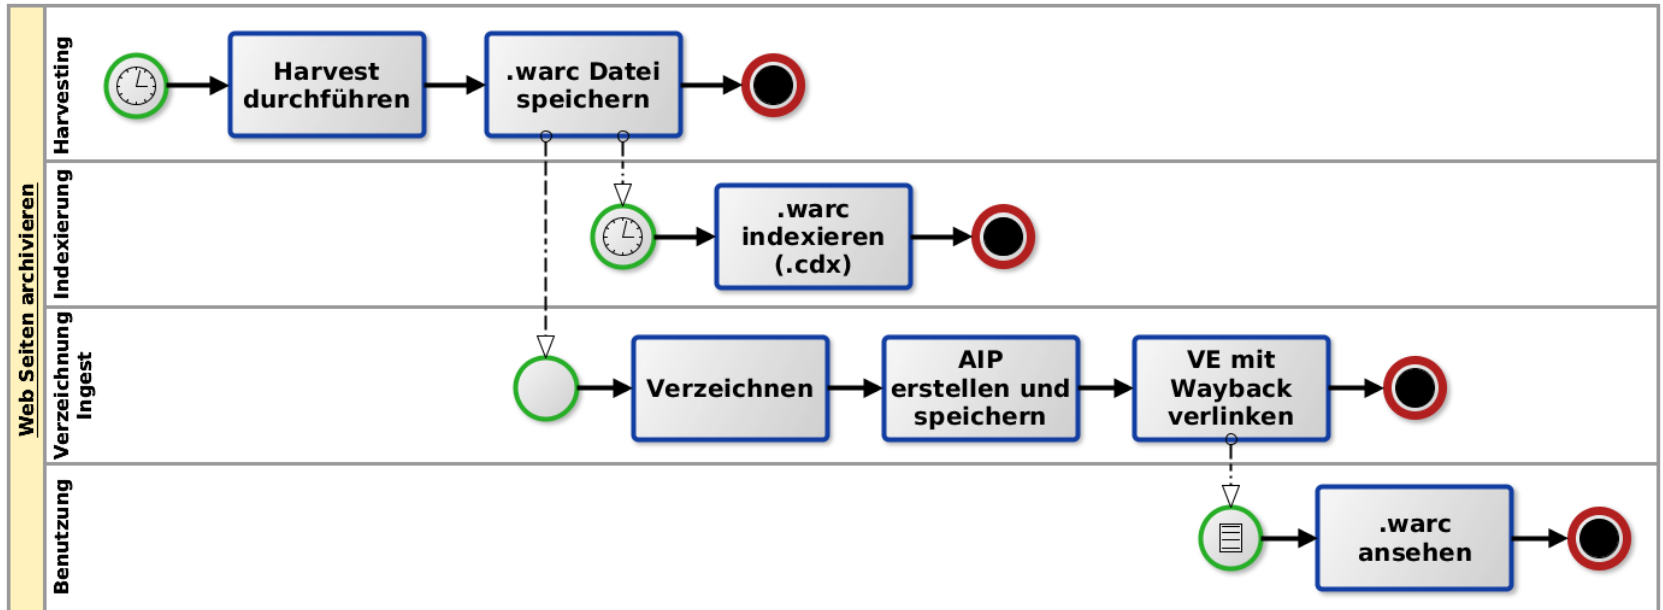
Web Seiten archivieren

Harvesting

Harvest durchführen

.warc Datei speichern

Indexierung

.warc indexieren (.cdx)

Verzeichnung Ingest

Verzeichnen

AIP erstellen und speichern

VE mit Wayback verlinken

Benutzung

.warc ansehen